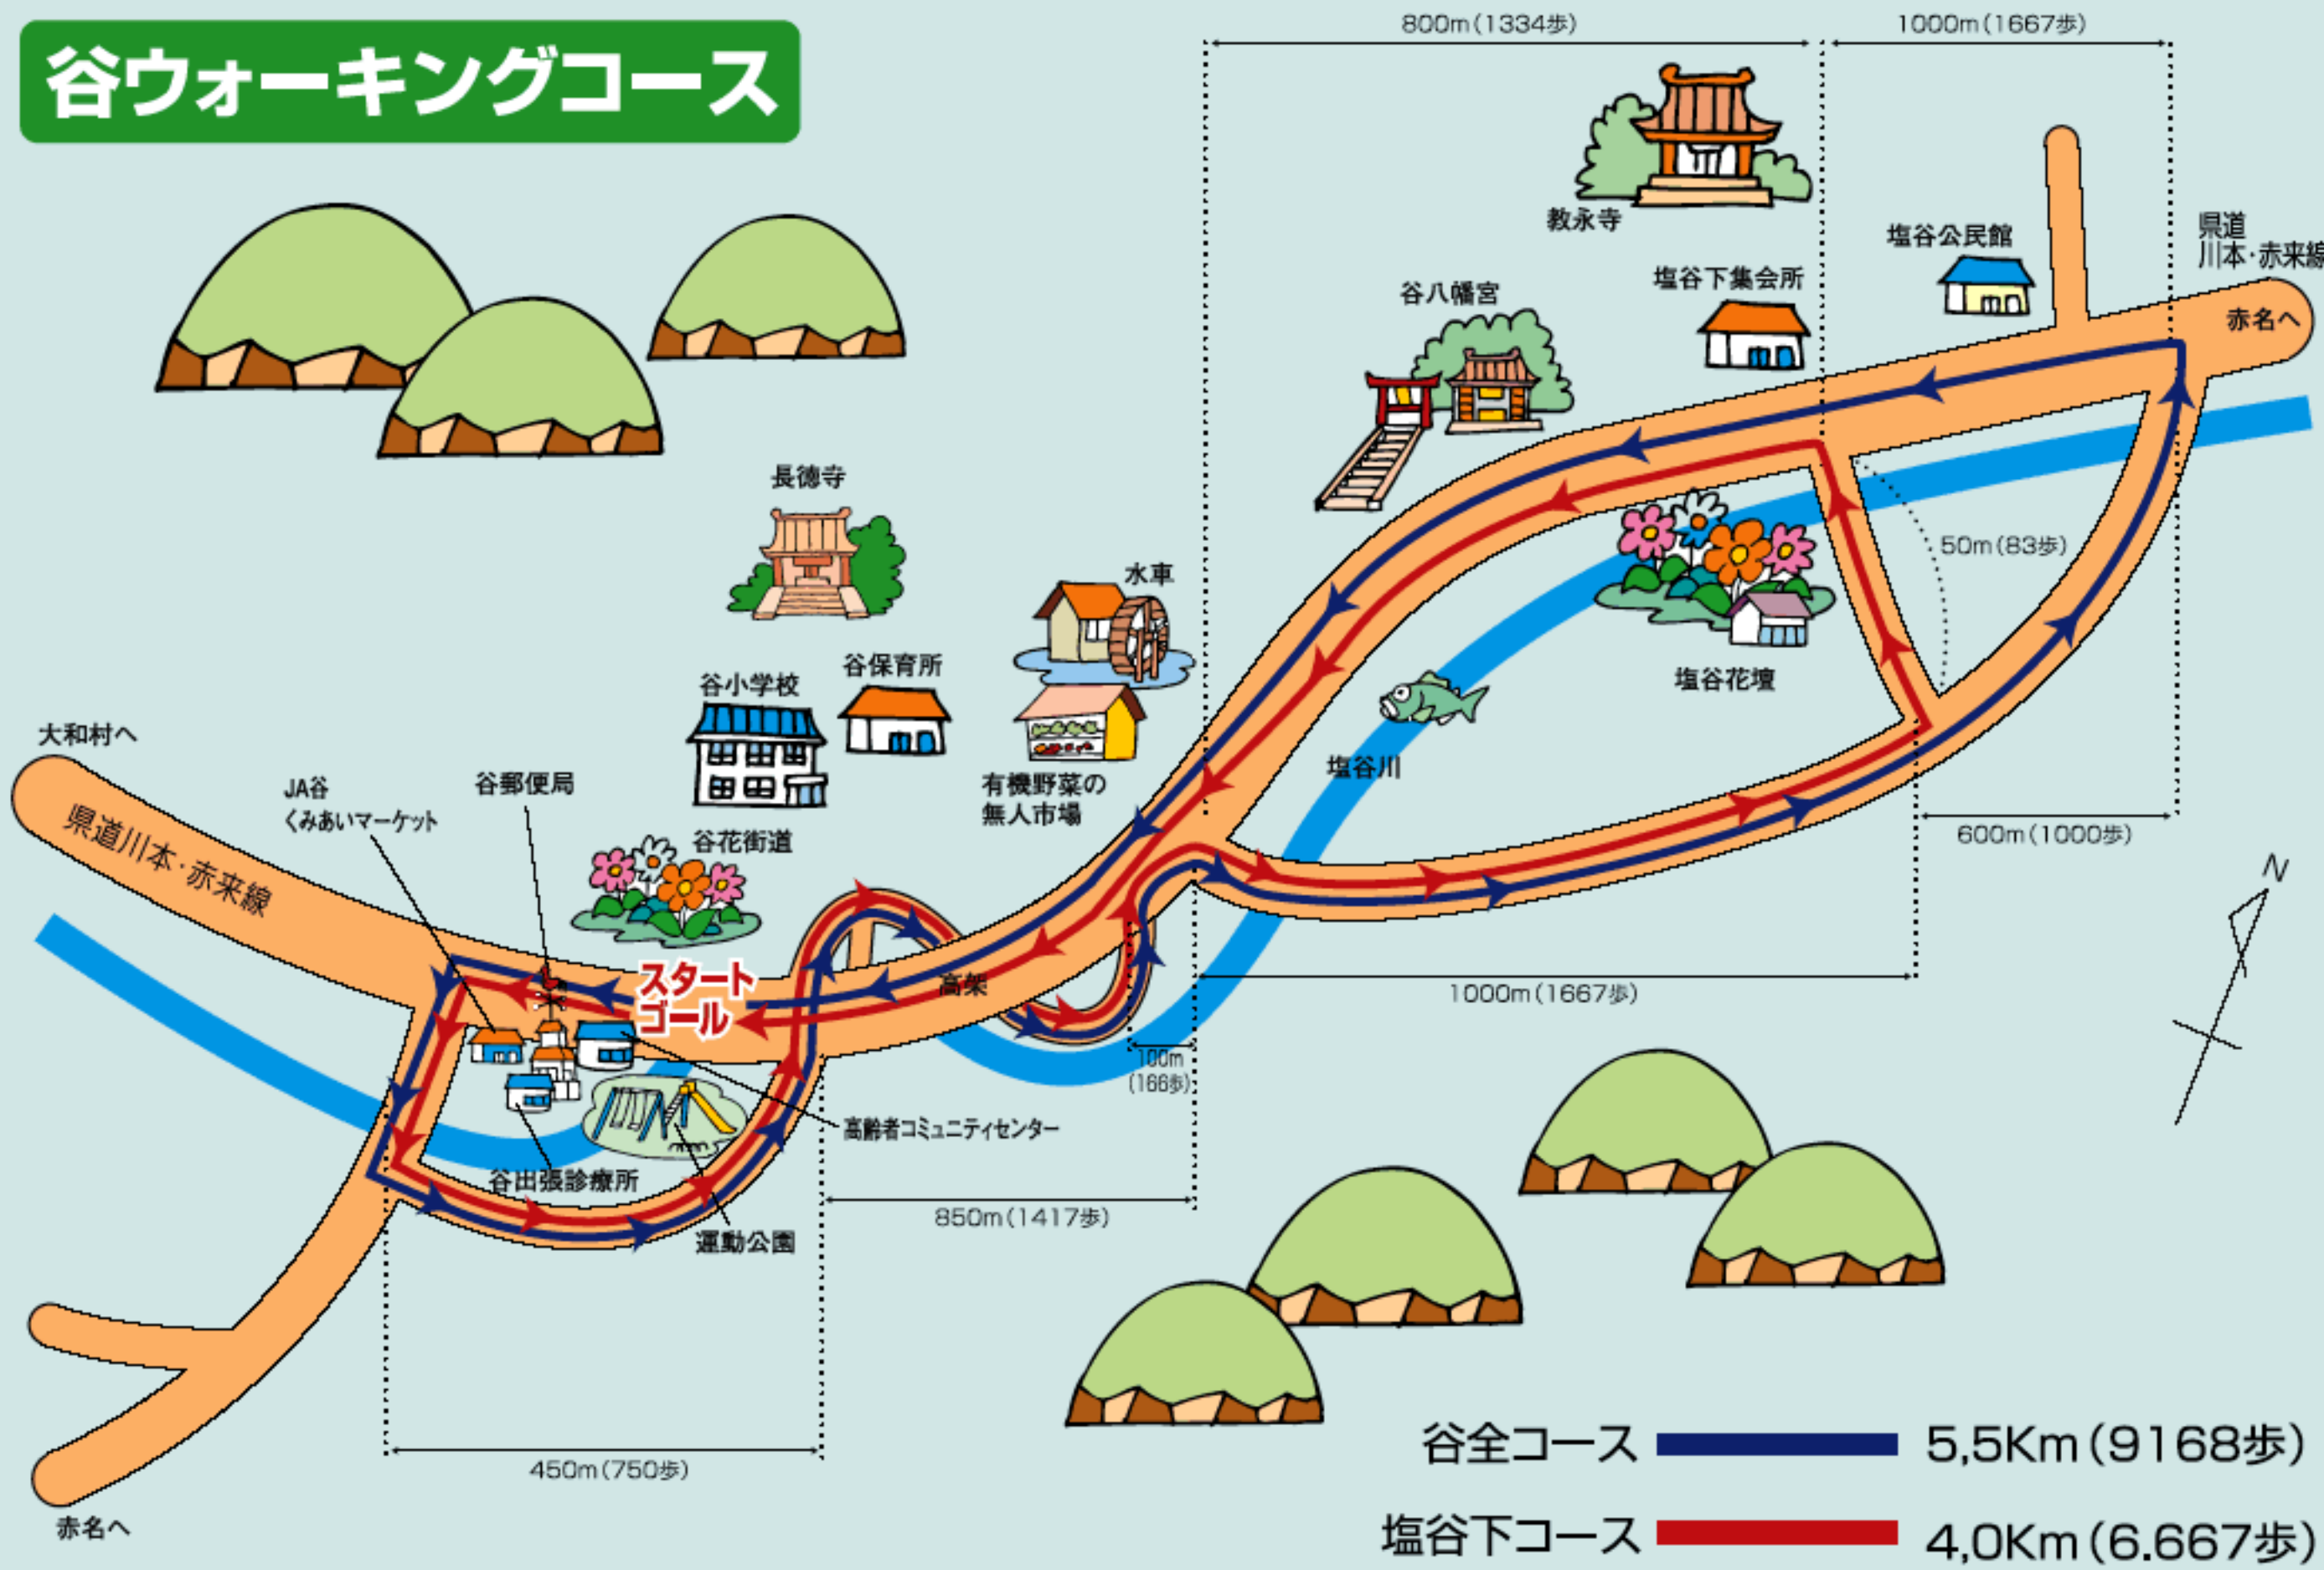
谷ウォーキングコース

800m(1334歩)

1000m(1667歩)

教永寺

塩谷公民館

県道
川本・赤来線

塩谷下集会所

谷八幡宮

赤名へ

長徳寺

水車

50m(83歩)

谷保育所

谷小学校

塩谷花壇

大和村へ

有機野菜の
無人市場

塩谷川

JA谷
くみあいマーケット

谷郵便局

谷花街道

600m(1000歩)

N

県道川本・赤来線

スタート
ゴール

高架

1000m(1667歩)

100m
(166歩)

高齢者コミュニティセンター

谷出張診療所

850m(1417歩)

運動公園

450m(750歩)

赤名へ

谷全コース 5,5Km(9168歩)

塩谷下コース 4,0Km(6.667歩)